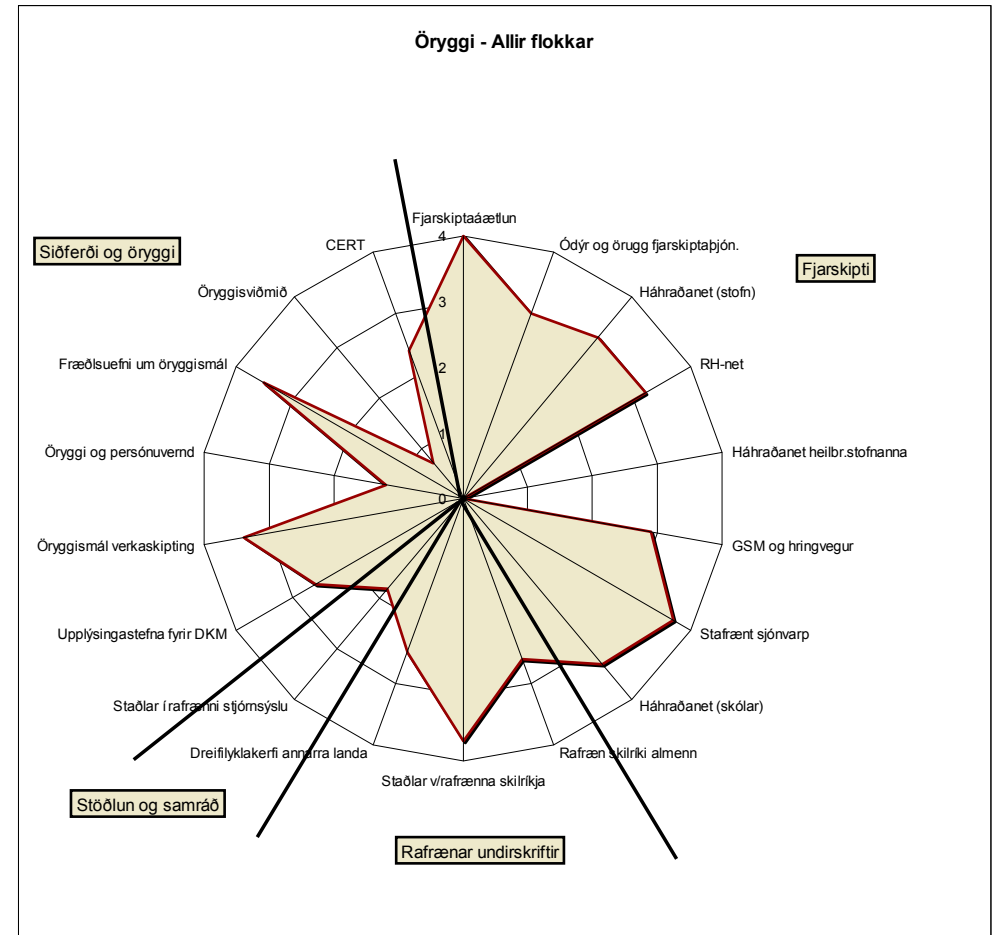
Öryggi - Allir flokkar

Siðferði og öryggi

Fjarskipti

Fjarskiptaáætlun

Ódýr og örugg fjarskiptaþjón.

Háhraðanet (stofn)

RH-net

Háhraðanet heilbr.stofnanna

GSM og hringvegur

Stafrænt sjónvarp

Háhraðanet (skólar)

Rafræn skilríki almenn

Staðlar v/rafrænna skilríkja

Dreifilyklakerfi annarra landa

Staðlar í rafrænni stjórnsýslu

Upplýsingastefna fyrir DKM

Öryggismál verkaskipting

Öryggi og persónuvernd

Fræðlsuefni um öryggismál

Öryggisviðmið

CERT

4

3

2

1

0

Stöðlun og samráð

Rafrænar undirskriftir